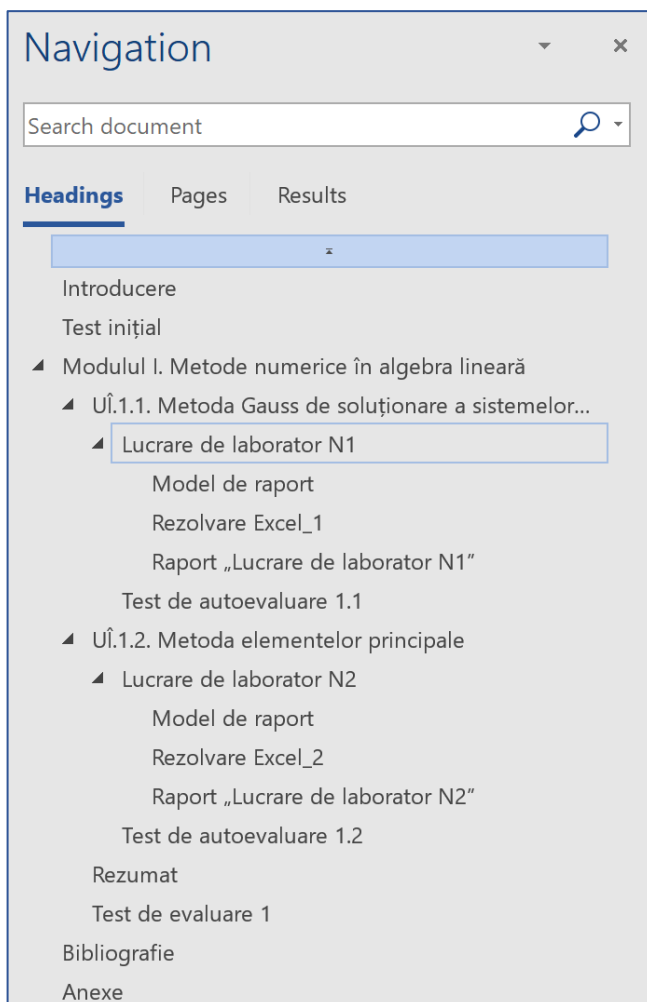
Navigation

Search document

Headings Pages Results

Introducere
Test inițial
Modulul I. Metode numerice în algebra lineară
UÎ.1.1. Metoda Gauss de soluționare a sistemelor...
Lucrare de laborator N1
Model de raport
Rezolvare Excel_1
Raport „Lucrare de laborator N1"
Test de autoevaluare 1.1
UÎ.1.2. Metoda elementelor principale
Lucrare de laborator N2
Model de raport
Rezolvare Excel_2
Raport „Lucrare de laborator N2"
Test de autoevaluare 1.2
Rezumat
Test de evaluare 1
Bibliografie
Anexe